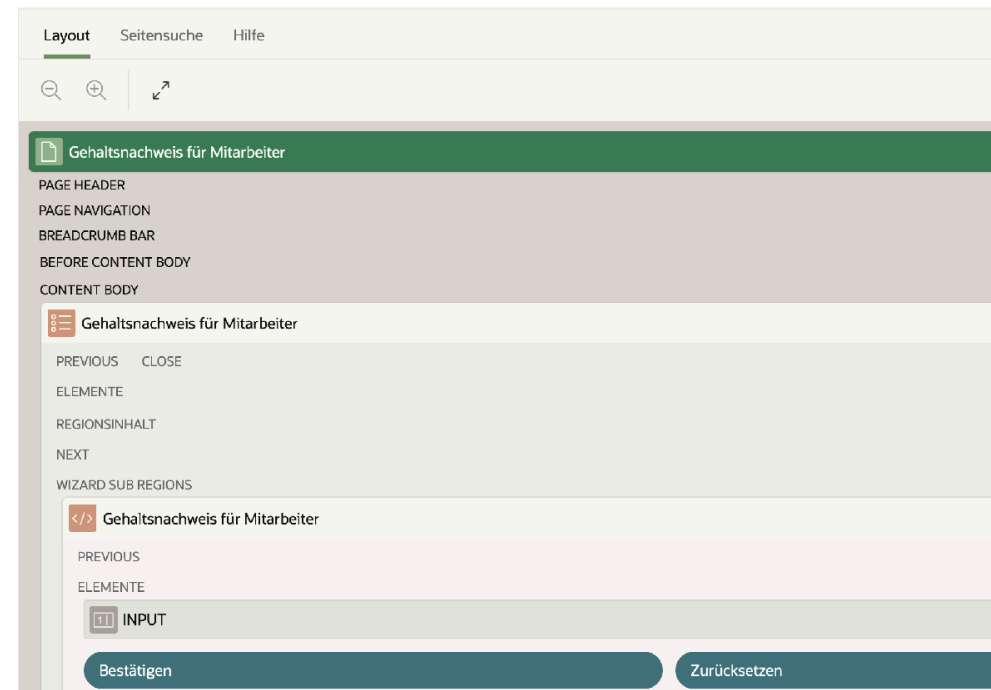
Layout Seitensuche Hilfe

Gehaltsnachweis für Mitarbeiter

PAGE HEADER
PAGE NAVIGATION
BREADCRUMB BAR
BEFORE CONTENT BODY
CONTENT BODY

Gehaltsnachweis für Mitarbeiter

PREVIOUS CLOSE
ELEMENTE
REGIONSINHALT
NEXT
WIZARD SUB REGIONS

Gehaltsnachweis für Mitarbeiter

PREVIOUS
ELEMENTE

INPUT

Bestätigen
Zurücksetzen